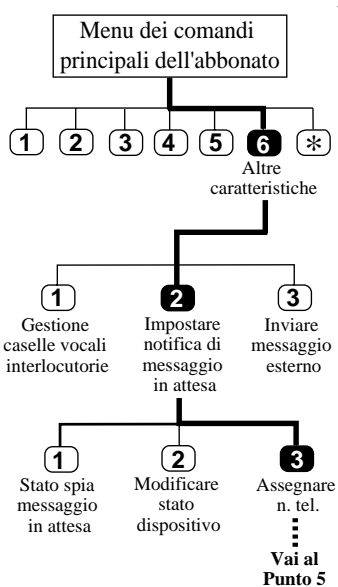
Menu dei comandi principali dell'abbonato

1 2 3 4 5 6 ✻

Altre caratteristiche

1
Gestione caselle vocali interlocutorie

2
Impostare notifica di messaggio in attesa

3
Inviare messaggio esterno

1
Stato spia messaggio in attesa

2
Modificare stato dispositivo

3
Assegnare n. tel.

Vai al Punto 5